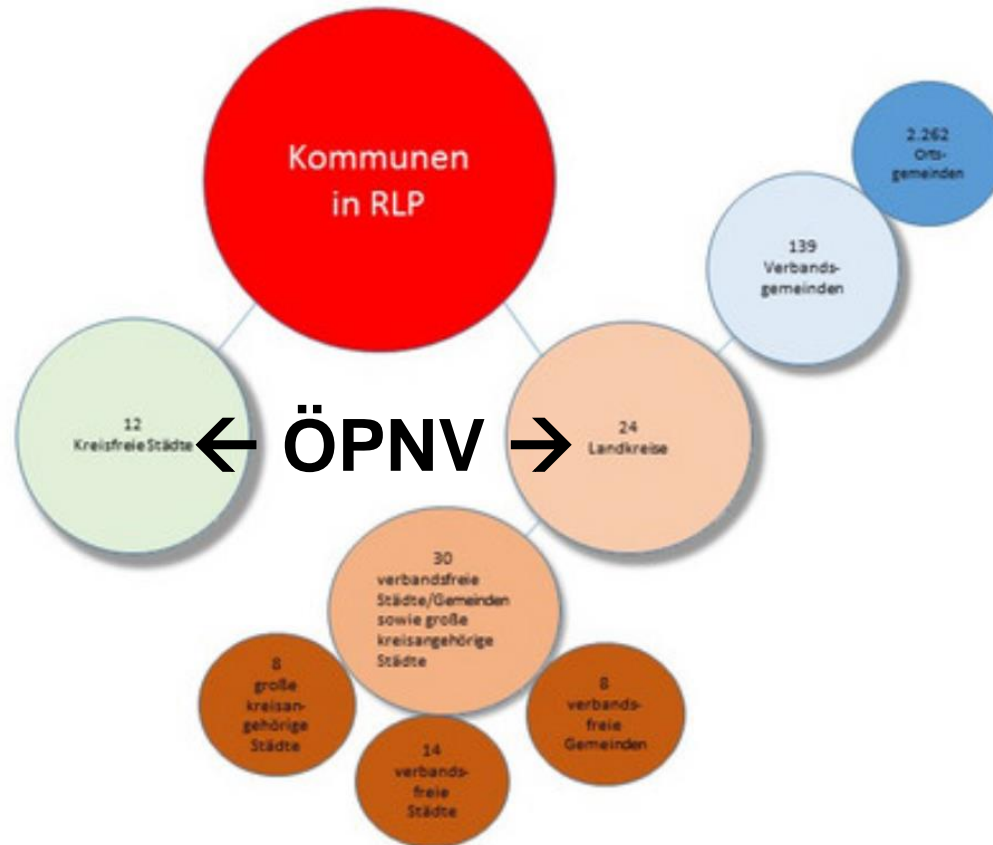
Kommunen in RLP

2.262 Ortsgemeinden

139 Verbandsgemeinden

12 Kreisfreie Städte

← ÖPNV →

24 Landkreise

30 verbandsfreie Städte/Gemeinden sowie große kreisangehörige Städte

8 große kreisangehörige Städte

14 verbandsfreie Städte

8 verbandsfreie Gemeinden